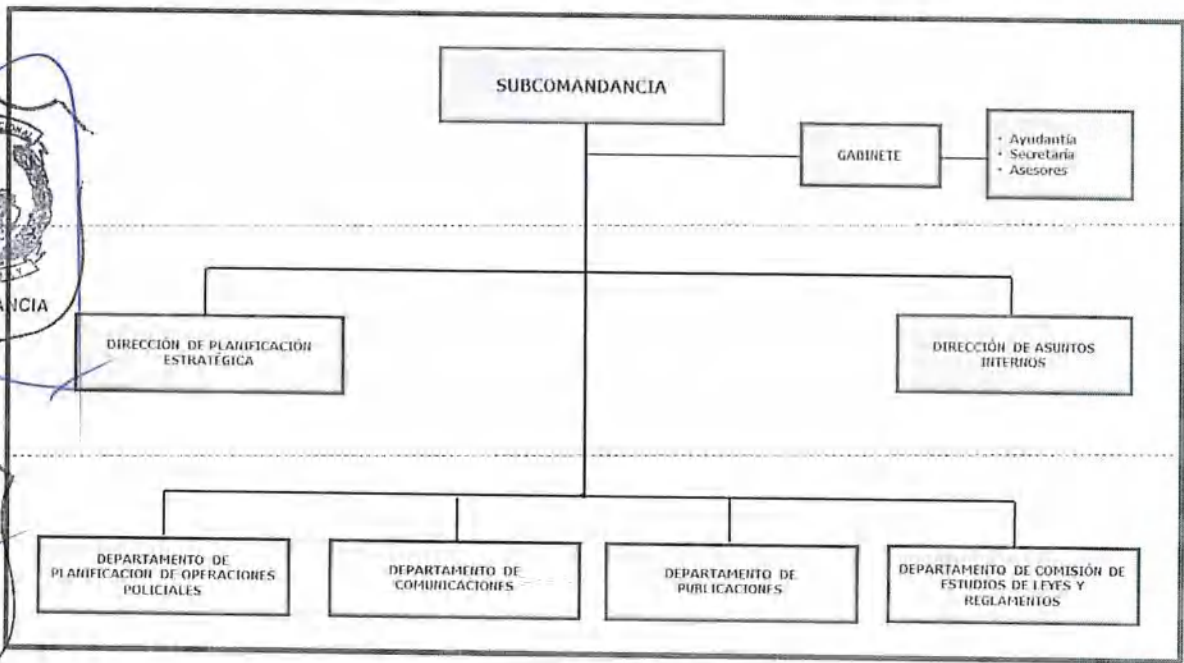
SUBCOMANDANCIA

GABINETE

• Ayudantía
• Secretaria
• Asesores

ANCIA

DIRECCIÓN DE PLANIFICACIÓN ESTRATÉGICA

DIRECCIÓN DE ASUNTOS INTERNOS

DEPARTAMENTO DE PLANIFICACION DE OPERACIONES POLICIALES

DEPARTAMENTO DE COMUNICACIONES

DEPARTAMENTO DE PUBLICACIONES

DEPARTAMENTO DE COMISIÓN DE ESTUDIOS DE LEYES Y REGLAMENTOS